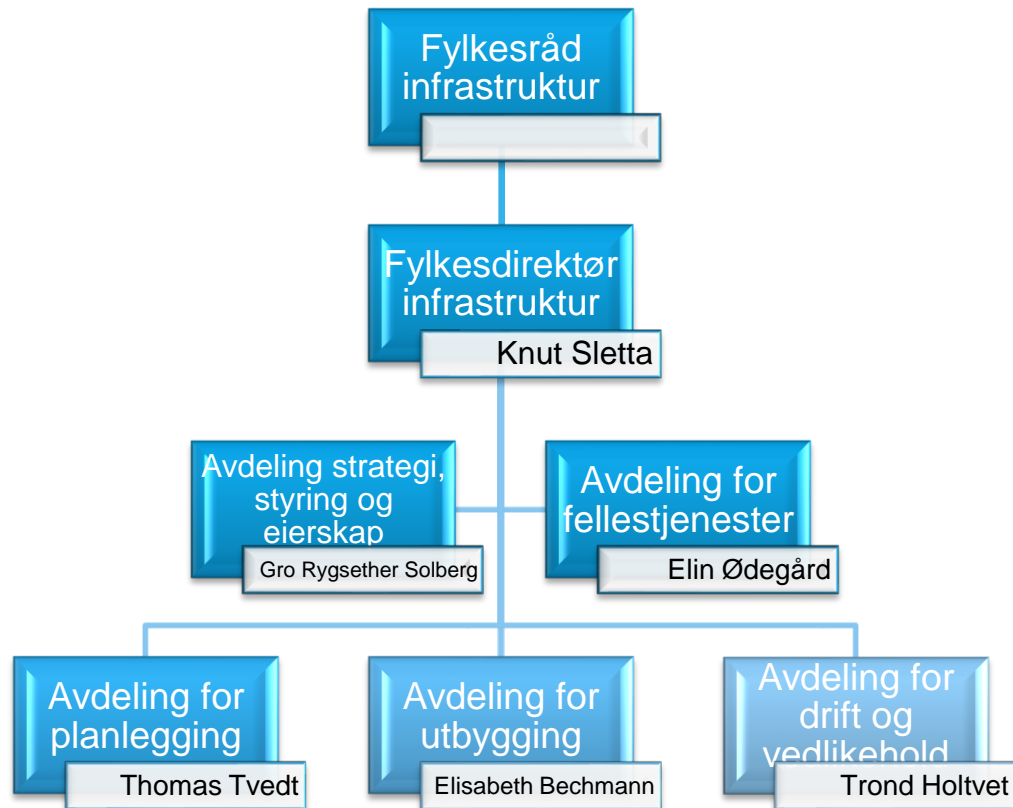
Fylkesråd infrastruktur

Fylkesdirektør infrastruktur

Knut Sletta

Avdeling strategi, styring og eierskap

Gro Rygsether Solberg

Avdeling for fellestjenester

Elin Ødegård

Avdeling for planlegging

Thomas Tvedt

Avdeling for utbygging

Elisabeth Bechmann

Avdeling for drift og vedlikehold

Trond Holtvet